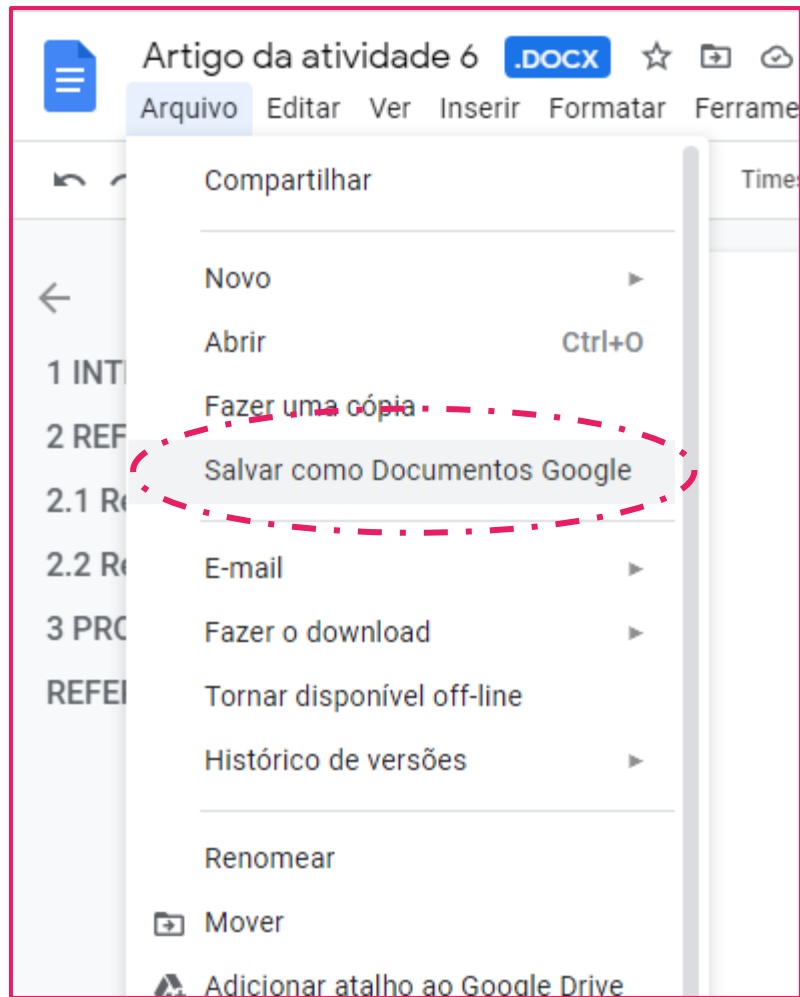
Artigo da atividade 6 .DOCX

Arquivo Editar Ver Inserir Formatar Ferrame

Times

1 INTI
2 REF
2.1 R
2.2 R
3 PRO
REFE

Compartilhar

Novo

Abrir Ctrl+O

Fazer uma cópia

Salvar como Documentos Google

E-mail

Fazer o download

Tornar disponível off-line

Histórico de versões

Renomear

Mover

Adicionar atalho ao Google Drive